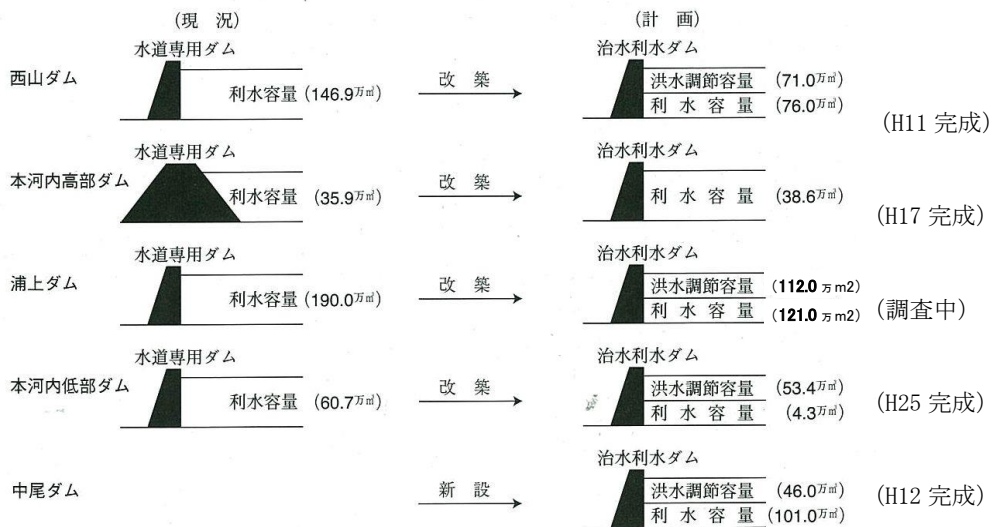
（現　況）

（計　画）

西山ダム

水道専用ダム

利水容量（146.9万㎥）

改　築

治水利水ダム

洪水調節容量　（71.0万㎥）

利　水　容　量　（76.0万㎥）

（H11 完成）

本河内高部ダム

水道専用ダム

利水容量　（35.9万㎥）

改　築

治水利水ダム

利　水　容　量　（38.6万㎥）

（H17 完成）

浦上ダム

水道専用ダム

利水容量（190.0万㎥）

改　築

治水利水ダム

洪水調節容量　（112.0 万m2）

利　水　容　量　（121.0 万m2）

（調査中）

本河内低部ダム

水道専用ダム

利水容量　（60.7万㎥）

改　築

治水利水ダム

洪水調節容量　（53.4万㎥）

利　水　容　量　（4.3万㎥）

（H25 完成）

中尾ダム

新　設

治水利水ダム

洪水調節容量　（46.0万㎥）

利　水　容　量　（101.0万㎥）

（H12 完成）